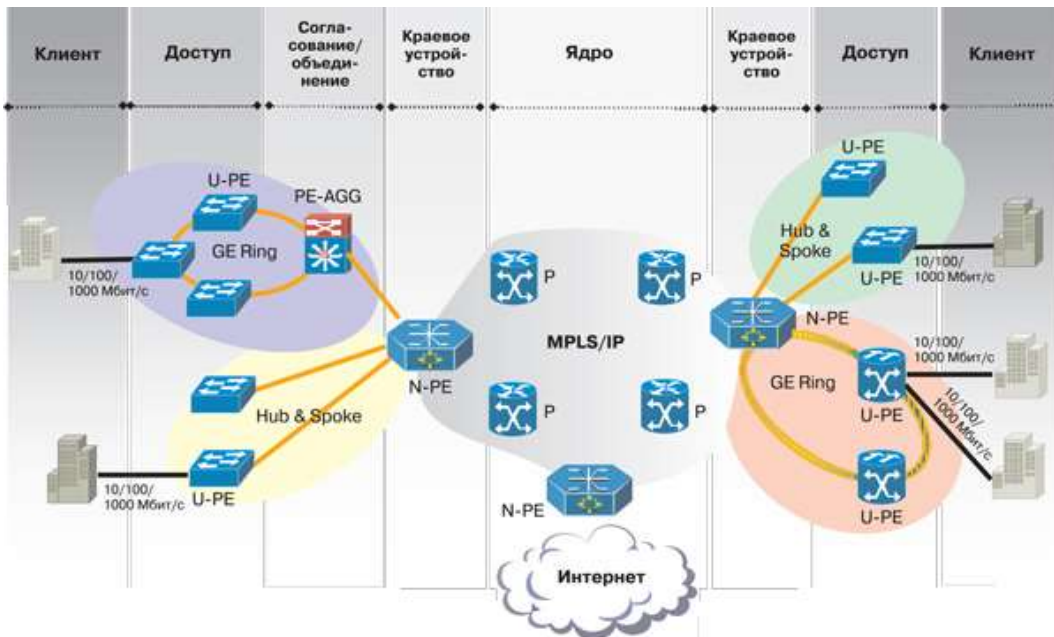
Клиент

Доступ

Согласование/объединение

Краевое устройство

Ядро

Краевое устройство

Доступ

Клиент

U-PE

PE-AGG

GE Ring

10/100/1000 Мбит/с

Hub & Spoke

10/100/1000 Мбит/с

U-PE

N-PE

P

P

MPLS/IP

P

P

N-PE

Интернет

U-PE

Hub & Spoke

U-PE

10/100/1000 Мбит/с

N-PE

10/100/1000 Мбит/с

GE Ring

U-PE

10/100/1000 Мбит/с

U-PE